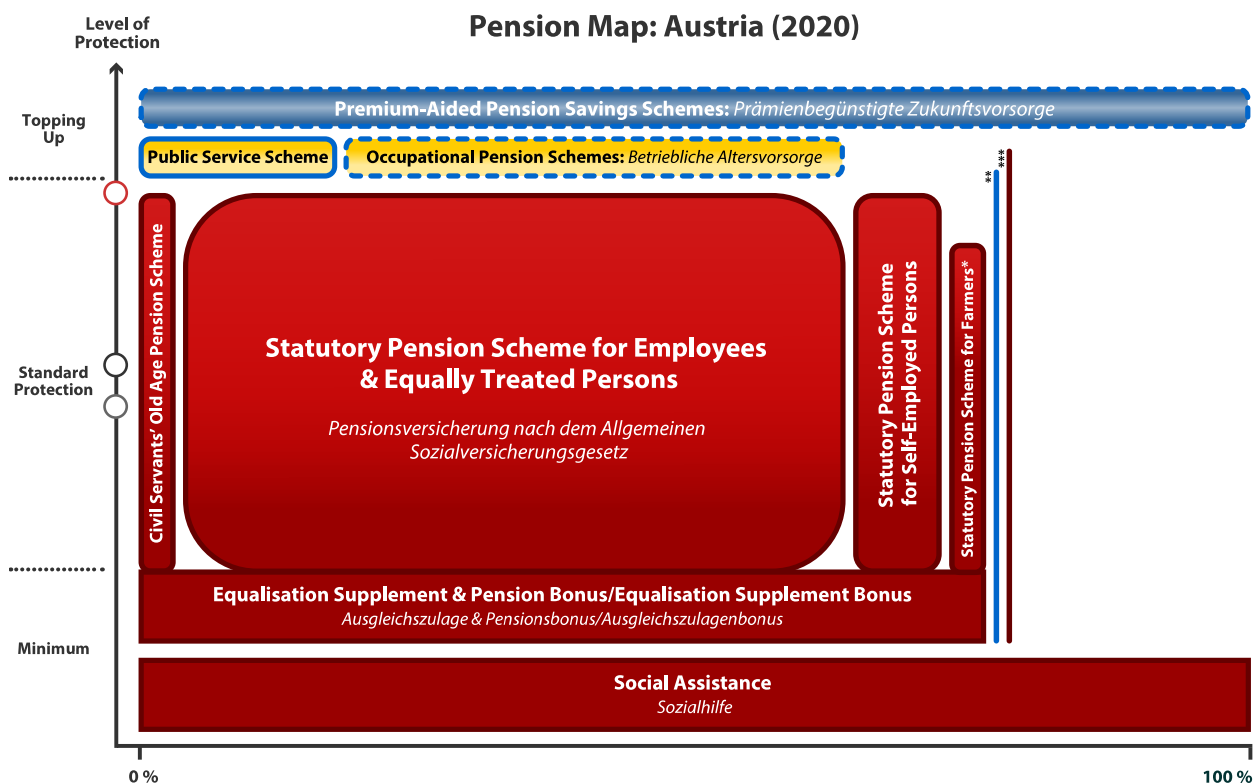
Level of Protection

Pension Map: Austria (2020)

Topping Up

Premium-Aided Pension Savings Schemes: Prämienbegünstigte Zukunftsvorsorge

Public Service Scheme

Occupational Pension Schemes: Betriebliche Altersvorsorge

**

***

Standard Protection

Civil Servants' Old Age Pension Scheme

Statutory Pension Scheme for Employees & Equally Treated Persons

Pensionsversicherung nach dem Allgemeinen Sozialversicherungsgesetz

Statutory Pension Scheme for Self-Employed Persons

Statutory Pension Scheme for Farmers*

Equalisation Supplement & Pension Bonus/Equalisation Supplement Bonus

Ausgleichszulage & Pensionsbonus/Ausgleichszulagenbonus

Minimum

Social Assistance

Sozialhilfe

0 %

100 %